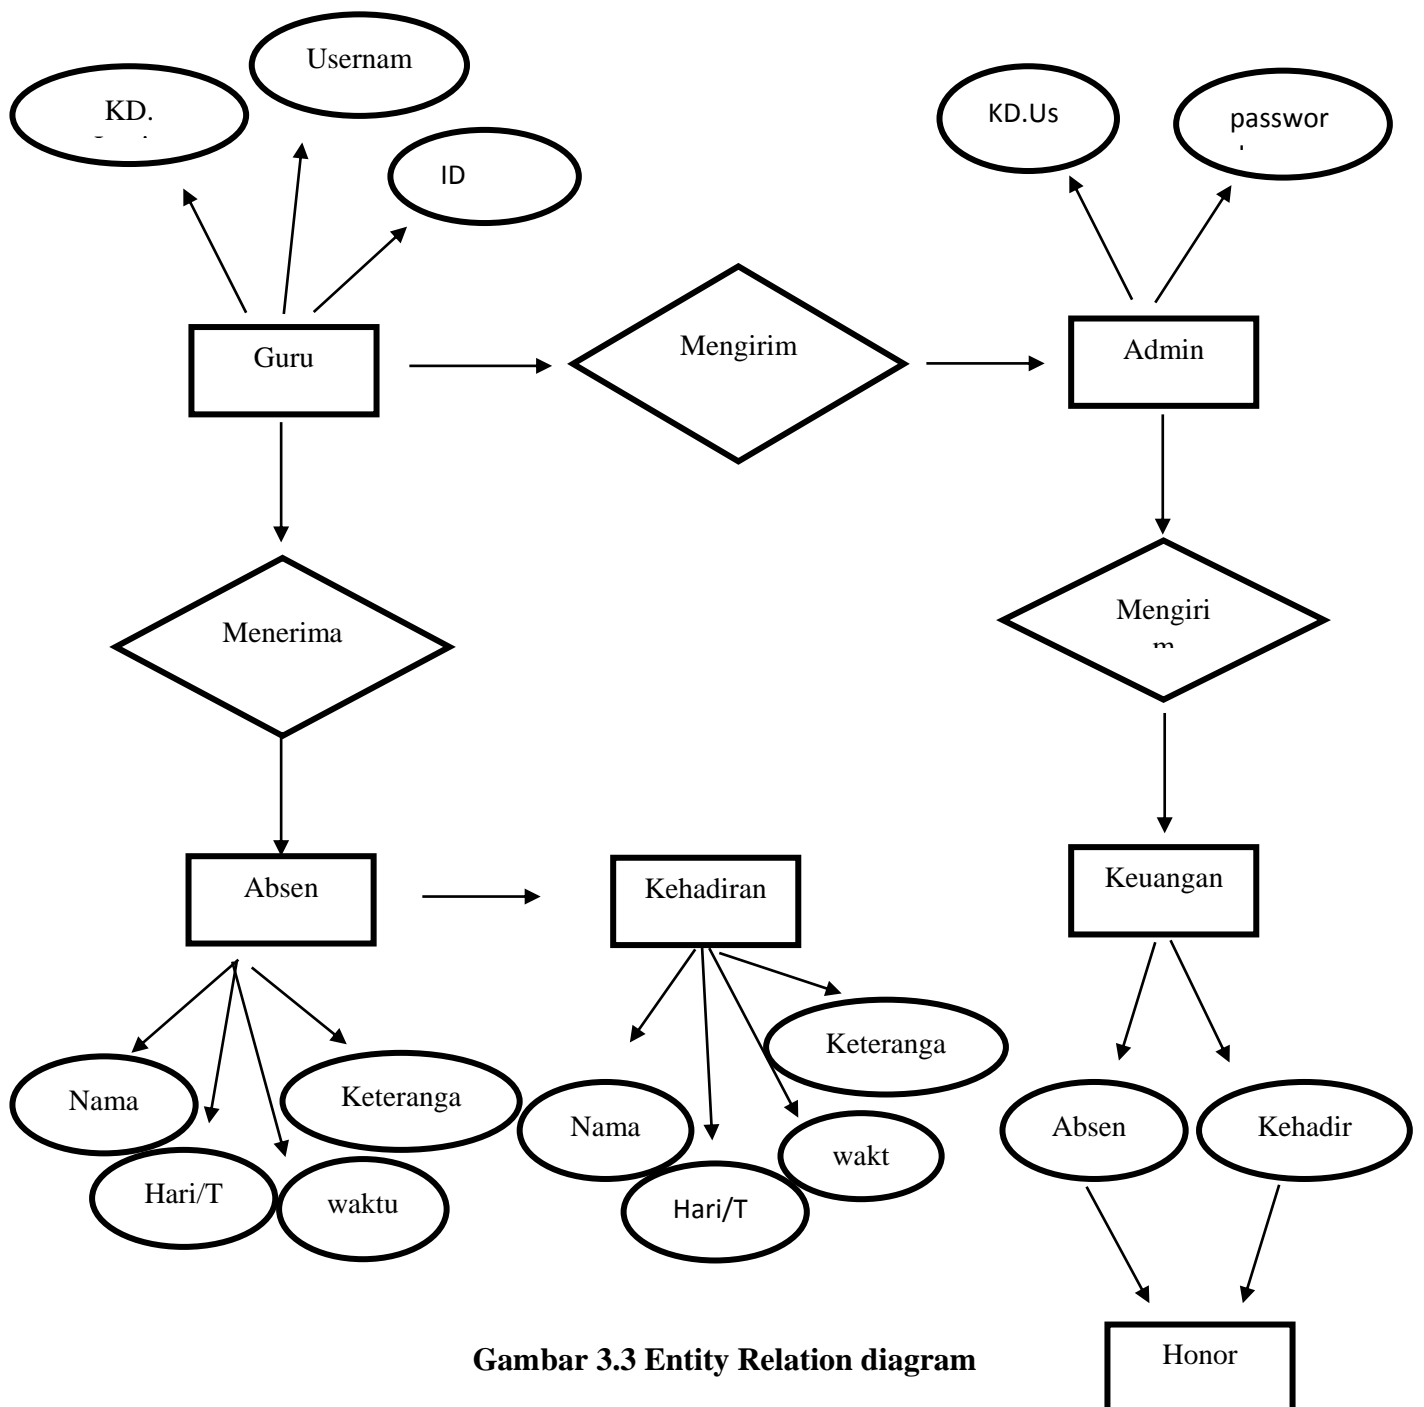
Usernam

KD.
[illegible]

ID

KD.Us

passwor
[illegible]

Guru

Mengirim

Admin

Menerima

Mengiri
m

Absen

Kehadiran

Keuangan

Nama

Hari/T

waktu

Keteranga

Nama

Hari/T

wakt

Keteranga

Absen

Kehadir

Honor

Gambar 3.3 Entity Relation diagram